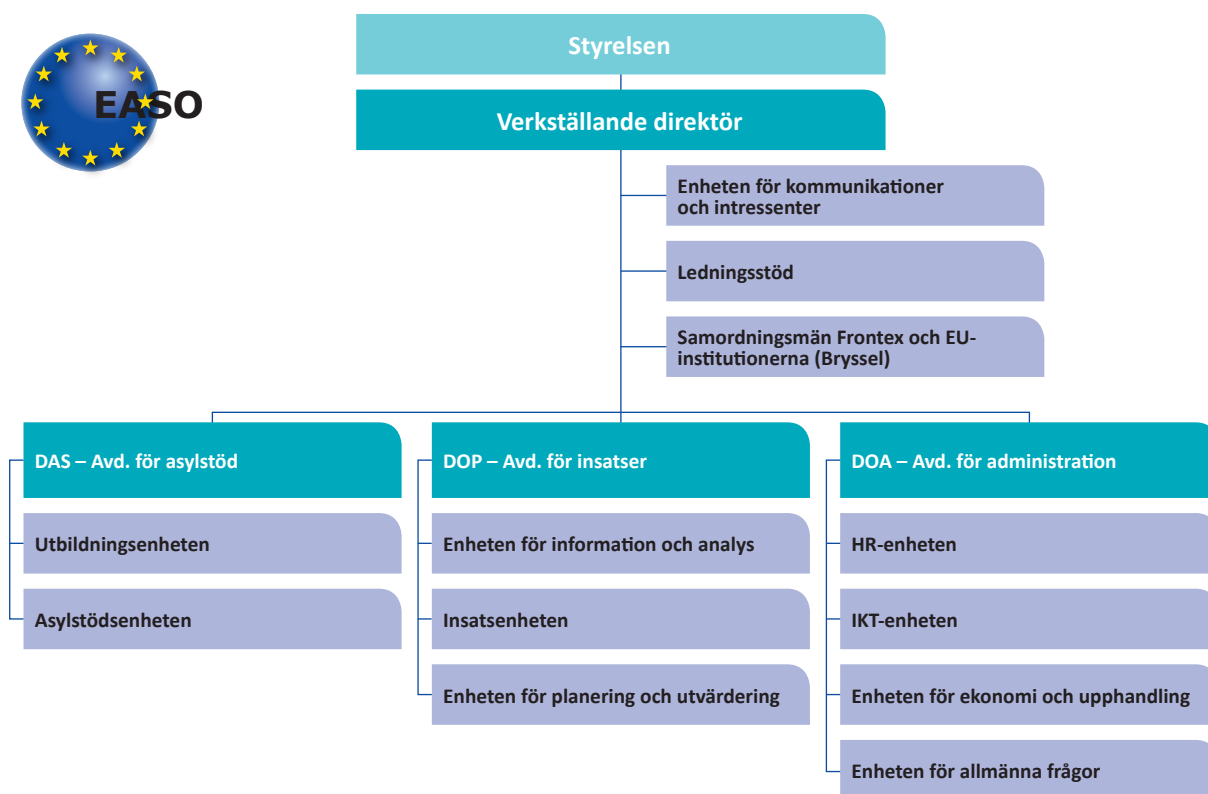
EASO

Styrelsen

Verkställande direktör

Enheten för kommunikationer och intressenter

Ledningsstöd

Samordningsmän Frontex och EU-institutionerna (Bryssel)

DAS – Avd. för asylstöd

Utbildningsenheten

Asylstödsenheten

DOP – Avd. för insatser

Enheten för information och analys

Insatsenheten

Enheten för planering och utvärdering

DOA – Avd. för administration

HR-enheten

IKT-enheten

Enheten för ekonomi och upphandling

Enheten för allmänna frågor